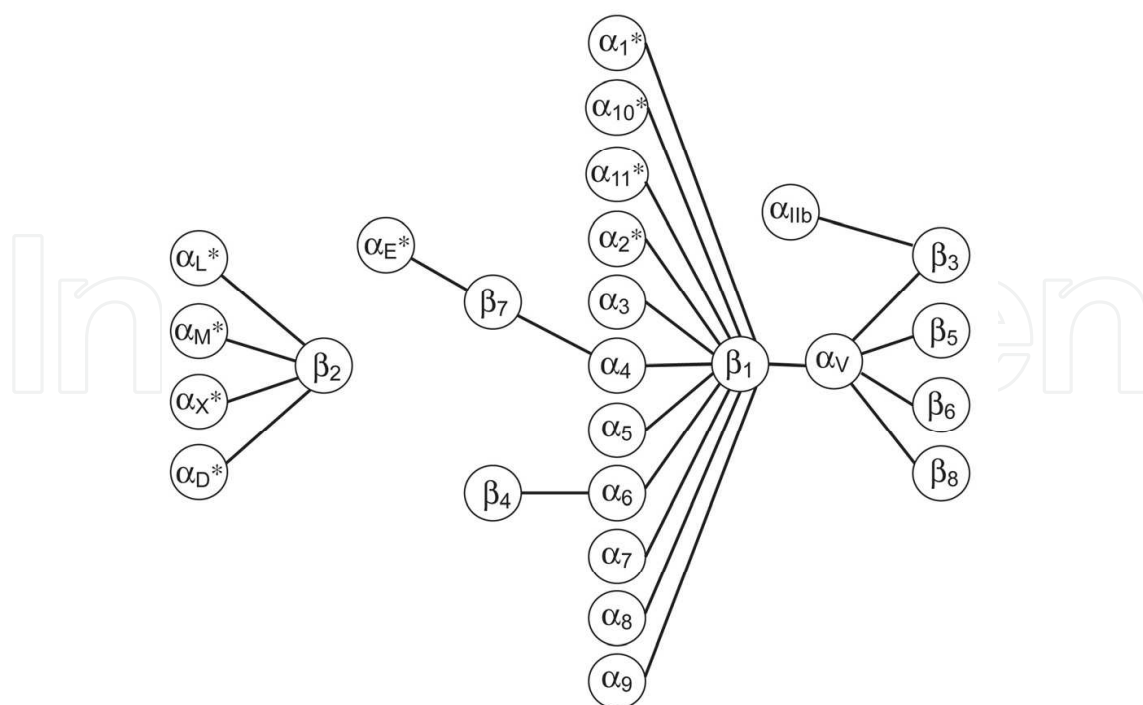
$\alpha_1$*
$\alpha_{10}$*
$\alpha_{11}$*
$\alpha_{IIb}$
$\alpha_L$*
$\alpha_E$*
$\alpha_2$*
$\beta_3$
$\beta_7$
$\alpha_3$
$\alpha_M$*
$\beta_2$
$\alpha_4$
$\beta_1$
$\alpha_V$
$\beta_5$
$\alpha_X$*
$\alpha_5$
$\beta_6$
$\alpha_D$*
$\beta_4$
$\alpha_6$
$\beta_8$
$\alpha_7$
$\alpha_8$
$\alpha_9$